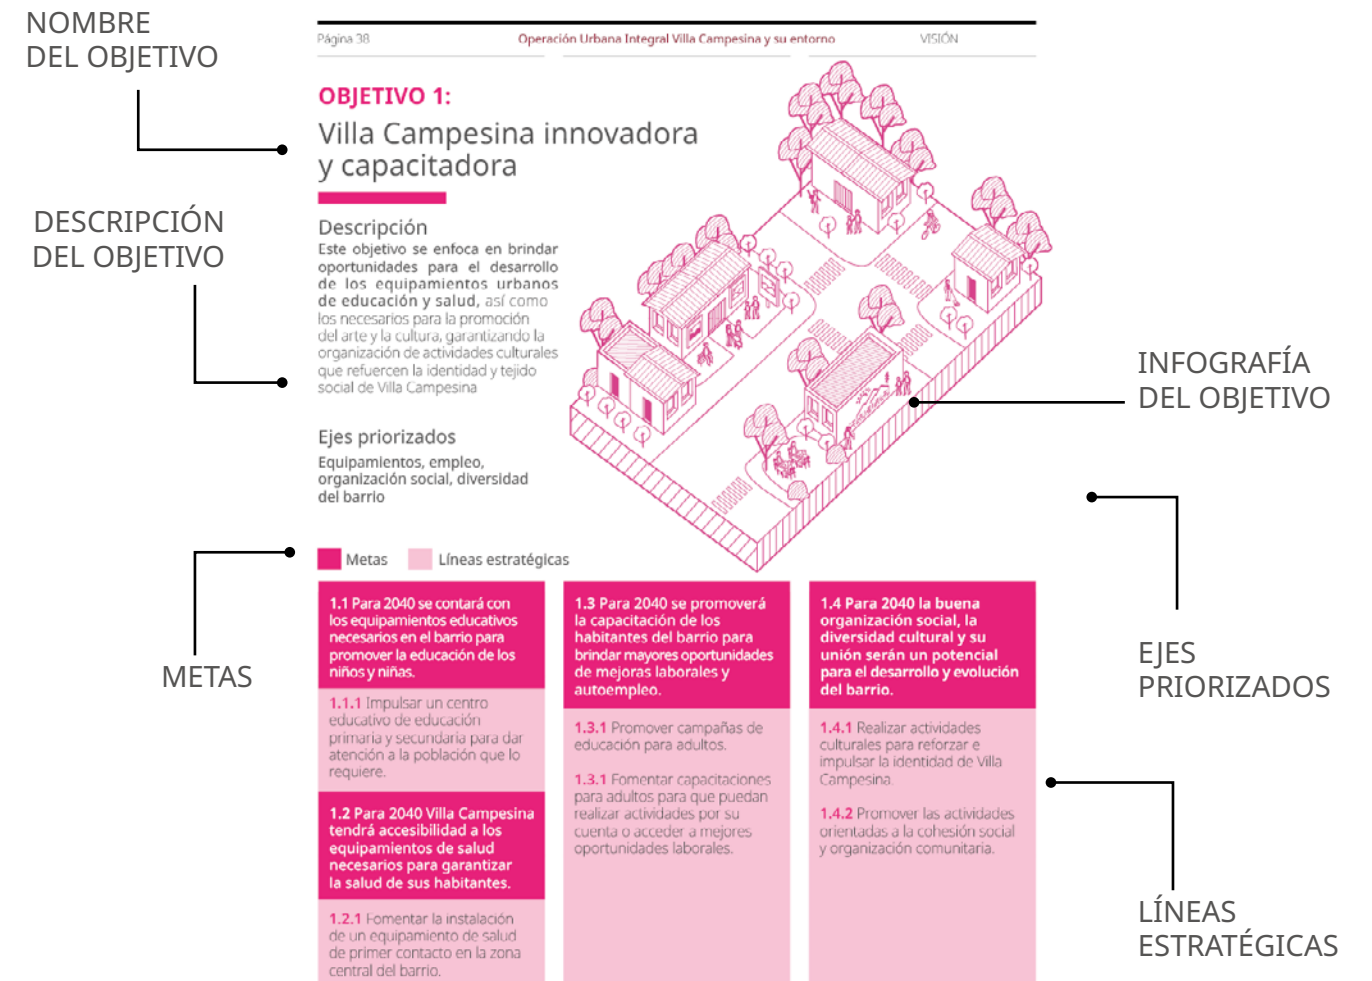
NOMBRE DEL OBJETIVO

DESCRIPCIÓN DEL OBJETIVO

METAS

Página 38

Operación Urbana Integral Villa Campesina y su entorno

VISIÓN

OBJETIVO 1:

Villa Campesina innovadora y capacitadora

Descripción

Este objetivo se enfoca en brindar oportunidades para el desarrollo de los equipamientos urbanos de educación y salud, así como los necesarios para la promoción del arte y la cultura, garantizando la organización de actividades culturales que refuercen la identidad y tejido social de Villa Campesina

Ejes priorizados

Equipamientos, empleo, organización social, diversidad del barrio

Metas

Líneas estratégicas

1.1 Para 2040 se contará con los equipamientos educativos necesarios en el barrio para promover la educación de los niños y niñas.

1.1.1 Impulsar un centro educativo de educación primaria y secundaria para dar atención a la población que lo requiere.

1.2 Para 2040 Villa Campesina tendrá accesibilidad a los equipamientos de salud necesarios para garantizar la salud de sus habitantes.

1.2.1 Fomentar la instalación de un equipamiento de salud de primer contacto en la zona central del barrio.

1.3 Para 2040 se promoverá la capacitación de los habitantes del barrio para brindar mayores oportunidades de mejoras laborales y autoempleo.

1.3.1 Promover campañas de educación para adultos.

1.3.1 Fomentar capacitaciones para adultos para que puedan realizar actividades por su cuenta o acceder a mejores oportunidades laborales.

1.4 Para 2040 la buena organización social, la diversidad cultural y su unión serán un potencial para el desarrollo y evolución del barrio.

1.4.1 Realizar actividades culturales para reforzar e impulsar la identidad de Villa Campesina.

1.4.2 Promover las actividades orientadas a la cohesión social y organización comunitaria.

INFOGRAFÍA DEL OBJETIVO

EJES PRIORIZADOS

LÍNEAS ESTRATÉGICAS